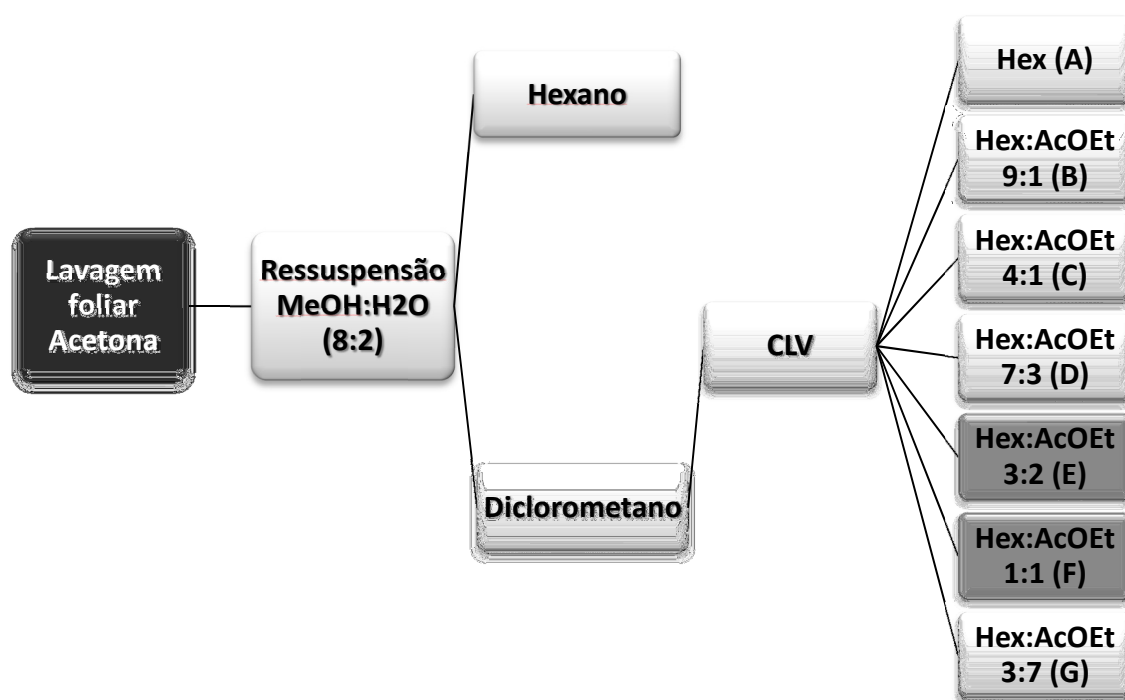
Lavagem foliar Acetona

Ressuspensão MeOH:H2O (8:2)

Hexano

Diclorometano

CLV

Hex (A)

Hex:AcOEt 9:1 (B)

Hex:AcOEt 4:1 (C)

Hex:AcOEt 7:3 (D)

Hex:AcOEt 3:2 (E)

Hex:AcOEt 1:1 (F)

Hex:AcOEt 3:7 (G)